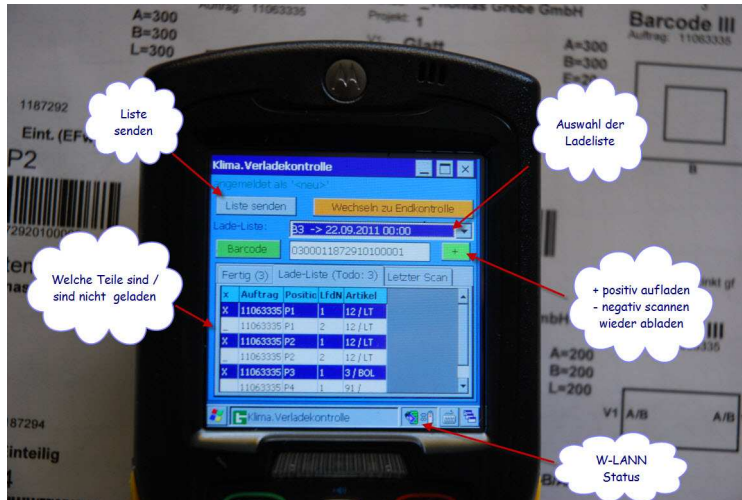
A=300
B=300
L=300

Auftrag: 11063335

Projekt: 1

Thomas Grebe GmbH

Barcode III
Auftrag: 11063335

A=300
B=300

1187292
Eint. (EFw
P2

Liste senden

Auswahl der Ladeliste

Klima.Verladekontrolle
angemeldet als '<neu>'
Liste senden
Wechseln zu Endkontrolle
Lade-Liste:
33 -> 22.09.2011 00:00
Barcode
0300011872910100001
+

Welche Teile sind / sind nicht geladen

Fertig (3) Lade-Liste (Todo: 3) Letzter Scan

| x | Auftrag | Positio | LfdN | Artikel |
|---|---|---|---|---|
| X | 11063335 | P1 | 1 | 12 / LT |
| _ | 11063335 | P1 | 2 | 12 / LT |
| X | 11063335 | P2 | 1 | 12 / LT |
| _ | 11063335 | P2 | 2 | 12 / LT |
| X | 11063335 | P3 | 1 | 3 / BOL |
| _ | 11063335 | P4 | 1 | 91 / |

+ positiv aufladen
- negativ scannen wieder abladen

A=200
B=200
L=200

V1 A/B A/B

87294
inteilig

Klima.Verladekontrolle

W-LANN Status